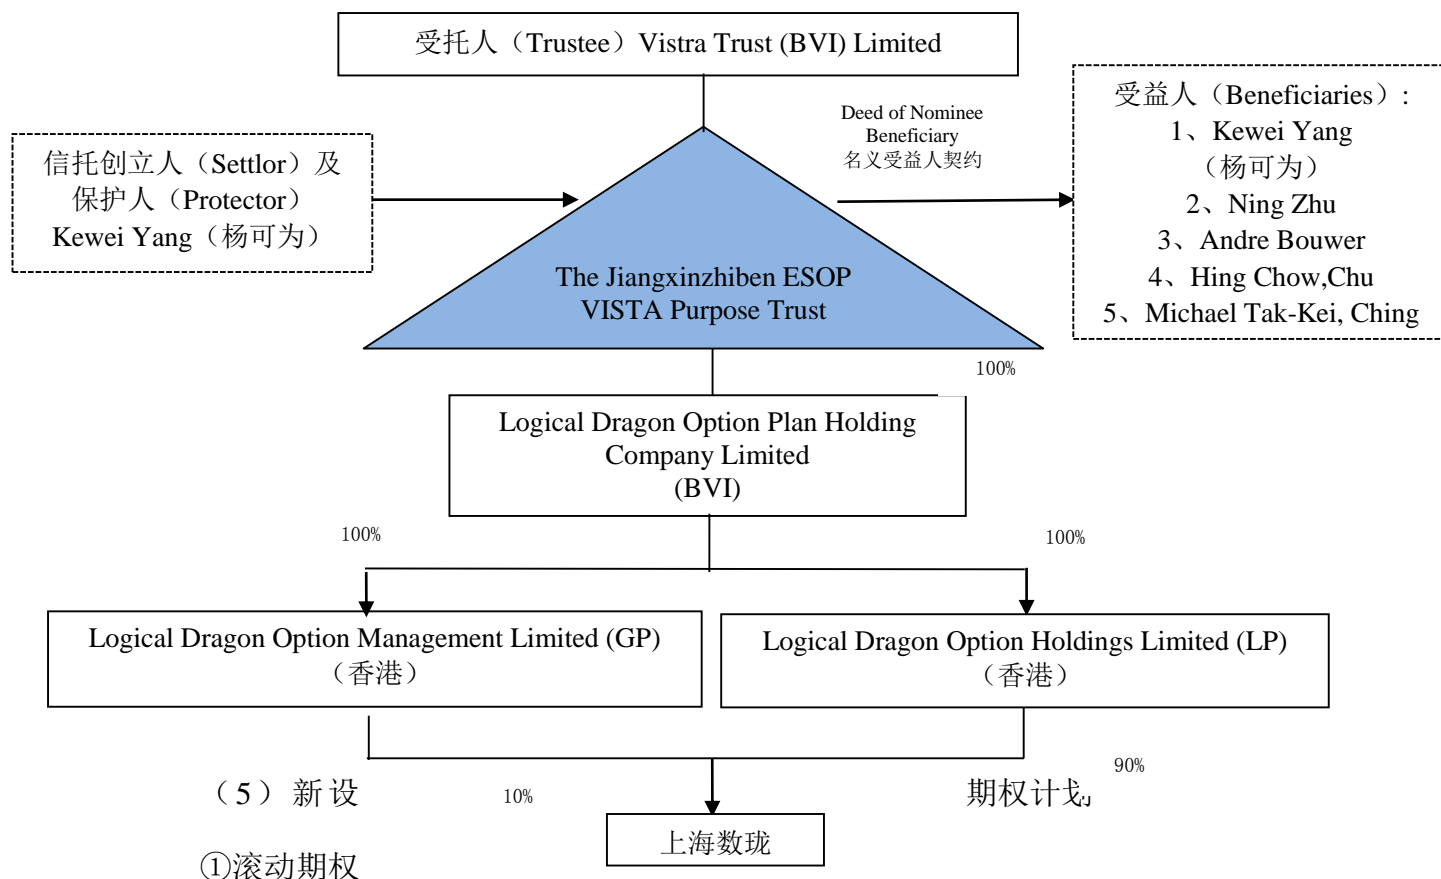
受托人（Trustee）Vistra Trust (BVI) Limited

信托创立人（Settlor）及保护人（Protector）Kewei Yang（杨可为）

Deed of Nominee Beneficiary
名义受益人契约

受益人（Beneficiaries）:
1、Kewei Yang（杨可为）
2、Ning Zhu
3、Andre Bouwer
4、Hing Chow,Chu
5、Michael Tak-Kei, Ching

The Jiangxinzhiben ESOP VISTA Purpose Trust

100%

Logical Dragon Option Plan Holding Company Limited (BVI)

100%

100%

Logical Dragon Option Management Limited (GP)（香港）

Logical Dragon Option Holdings Limited (LP)（香港）

90%

（5）新设

10%

期权计划

上海数珑

①滚动期权